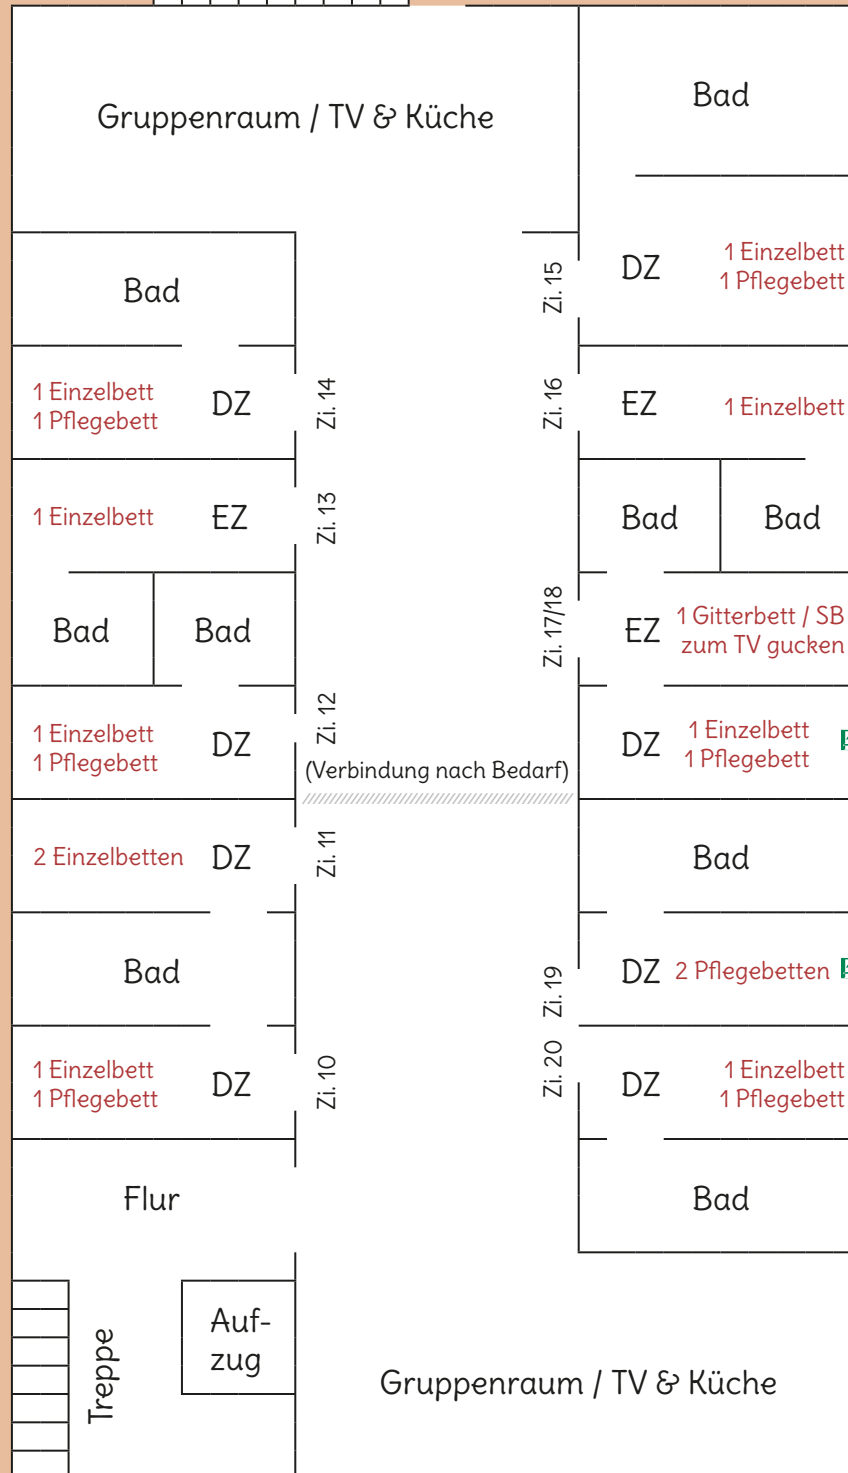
Gruppenraum / TV & Küche

Bad

Bad

Zi. 15
DZ
1 Einzelbett
1 Pflegebett

1 Einzelbett
1 Pflegebett
DZ
Zi. 14

Zi. 16
EZ
1 Einzelbett

1 Einzelbett
EZ
Zi. 13

Bad
Bad

Bad
Bad

Zi. 17/18
EZ
1 Gitterbett / SB
zum TV gucken

1 Einzelbett
1 Pflegebett
DZ
Zi. 12

DZ
1 Einzelbett
1 Pflegebett

(Verbindung nach Bedarf)

2 Einzelbetten
DZ
Zi. 11

Bad

Bad

Zi. 19
DZ
2 Pflegebetten

1 Einzelbett
1 Pflegebett
DZ
Zi. 10

Zi. 20
DZ
1 Einzelbett
1 Pflegebett

Flur

Bad

Treppe

Auf-
zug

Gruppenraum / TV & Küche